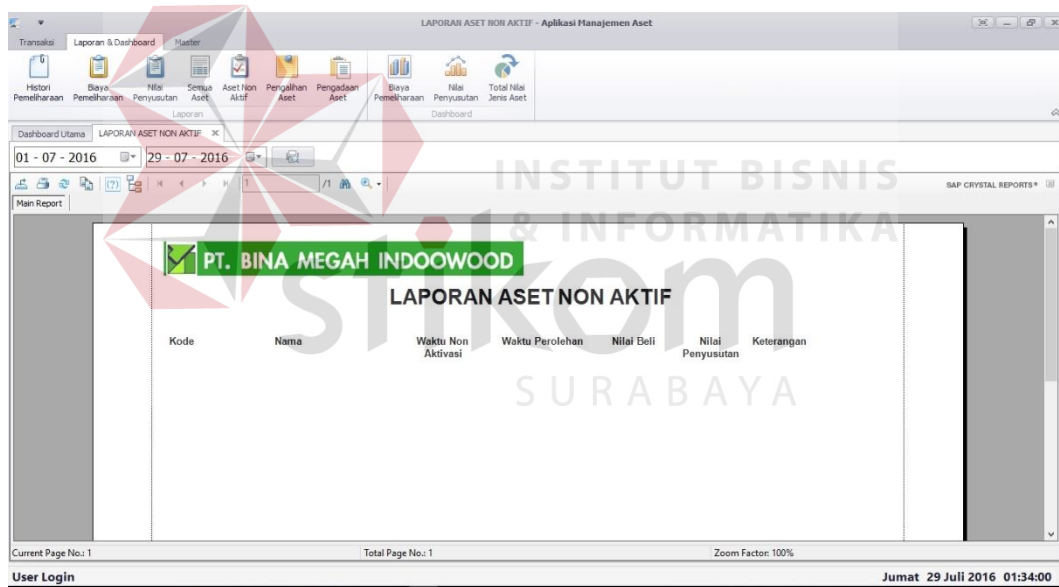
LAPORAN ASET NON AKTIF - Aplikasi Manajemen Aset

Transaksi | Laporan & Dashboard | Master

Histori Pemeliharaan | Biaya Pemeliharaan | Nilai Penyusutan | Semua Aset | Aset Non Aktif | Pengalihan Aset | Pengadaan Aset
Laporan

Biaya Pemeliharaan | Nilai Penyusutan | Total Nilai Jenis Aset
Dashboard

Dashboard Utama | LAPORAN ASET NON AKTIF ×

01 - 07 - 2016 | 29 - 07 - 2016

1 | /1

SAP CRYSTAL REPORTS®

Main Report

INSTITUT BISNIS & INFORMATIKA
stikom
SURABAYA

PT. BINA MEGAH INDOOWOOD

LAPORAN ASET NON AKTIF

| Kode | Nama | Waktu Non Aktivasi | Waktu Perolehan | Nilai Beli | Nilai Penyusutan | Keterangan |
|---|---|---|---|---|---|---|

Current Page No.: 1 | Total Page No.: 1 | Zoom Factor: 100%

User Login | Jumat 29 Juli 2016 01:34:00